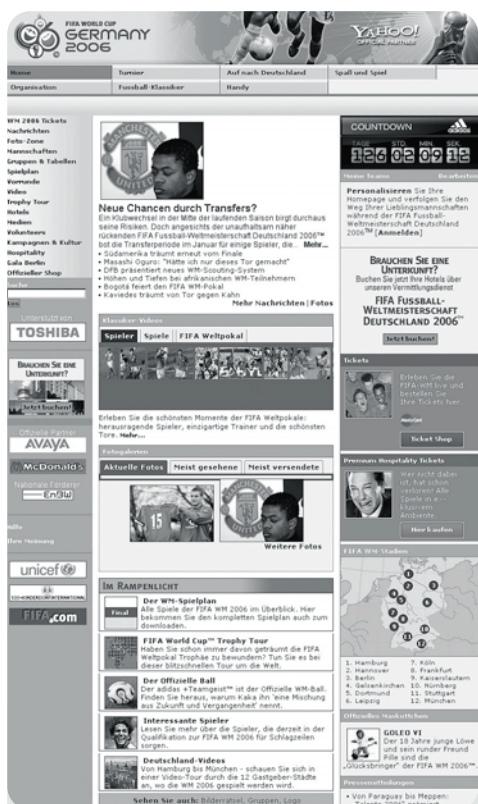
FIFA WORLD CUP GERMANY 2006

YAHOO! OFFICIAL PARTNER

Home | Turnier | Auf nach Deutschland | Spaß und Spiel
Organisation | Fussball-Klassiker | Handy

WM 2006 Tickets
Nachrichten
Foto-Zone
Mannschaften
Gruppen & Tabellen
Spielplan
Vorrunde
Video
Trophy Tour
Hotels
Medien
Volunteers
Kampagnen & Kultur
Hospitality
Gala Berlin
Offizieller Shop
Suche
Los

Unterstützt von
TOSHIBA

BRAUCHEN SIE EINE UNTERKUNFT?
Jetzt buchen!

Offizielle Partner
AVAYA
McDonald's
Nationale Förderer
EnBW

Hilfe
Ihre Meinung

unicef
SOS-KINDERDÖRFER INTERNATIONAL
FIFA.com

Neue Chancen durch Transfers?
Ein Klubwechsel in der Mitte der laufenden Saison birgt durchaus seine Risiken. Doch angesichts der unaufhaltsam näher rückenden FIFA Fussball-Weltmeisterschaft Deutschland 2006™ bot die Transferperiode im Januar für einige Spieler, die... Mehr...
• Südamerika träumt erneut vom Finale
• Masashi Oguro: "Hätte ich nur dieses Tor gemacht"
• DFB präsentiert neues WM-Scouting-System
• Höhen und Tiefen bei afrikanischen WM-Teilnehmern
• Bogotá feiert den FIFA WM-Pokal
• Kaviedes träumt von Tor gegen Kahn
Mehr Nachrichten | Fotos

Klassiker-Videos
Spieler | Spiele | FIFA Weltpokal
Erleben Sie die schönsten Momente der FIFA Weltpokale: herausragende Spieler, einzigartige Trainer und die schönsten Tore. Mehr...

Fotogalerien
Aktuelle Fotos | Meist gesehene | Meist versendete
Weitere Fotos

IM RAMPENLICHT
Der WM-Spielplan
Alle Spiele der FIFA WM 2006 im Überblick. Hier bekommen Sie den kompletten Spielplan auch zum downloaden.
FIFA World Cup™ Trophy Tour
Haben Sie schon immer davon geträumt die FIFA Weltpokal Trophäe zu bewundern? Tun Sie es bei dieser blitzschnellen Tour um die Welt.
Der Offizielle Ball
Der adidas +Teamgeist™ ist der Offizielle WM-Ball. Finden Sie heraus, warum Kaka ihn 'eine Mischung aus Zukunft und Vergangenheit' nennt.
Interessante Spieler
Lesen Sie mehr über die Spieler, die derzeit in der Qualifikation zur FIFA WM 2006 für Schlagzeilen sorgen.
Deutschland-Videos
Von Hamburg bis München - schauen Sie sich in einer Video-Tour durch die 12 Gastgeber-Städte an, wo die WM 2006 gespielt werden wird.
Sehen Sie auch: Bildarchiv, Gruppen, Logo

COUNTDOWN
TAGE 126 STD. 02 MIN. 09 SEK. 12
Home Teams Bearbeiten
Personalisieren Sie Ihre Homepage und verfolgen Sie den Weg Ihrer Lieblingsmannschaften während der FIFA Fussball-Weltmeisterschaft Deutschland 2006™ [Anmelden]

BRAUCHEN SIE EINE UNTERKUNFT?
Buchen Sie jetzt Ihre Hotels über unseren Vermittlungsdienst
FIFA FUSSBALL-WELTMEISTERSCHAFT DEUTSCHLAND 2006™
Jetzt buchen!

Tickets
Erleben Sie die FIFA-WM live und bestellen Sie Ihre Tickets hier.
Ticket Shop

Premium Hospitality Tickets
Wer nicht dabei ist, hat schon verloren! Alle Spiele in exklusiven Ambiente
Hier kaufen

FIFA WM-Stadien
1. Hamburg 7. Köln
2. Hannover 8. Frankfurt
3. Berlin 9. Kaiserslautern
4. Gelsenkirchen 10. Nürnberg
5. Dortmund 11. Stuttgart
6. Leipzig 12. München

Offizielles Maskottchen
GOLEO VI
Der 18 Jahre junge Löwe und sein runder Freund Pille sind die „Glücksbringer" der FIFA WM 2006™

Pressemitteilungen
• Von Paraguay bis Meppen: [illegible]